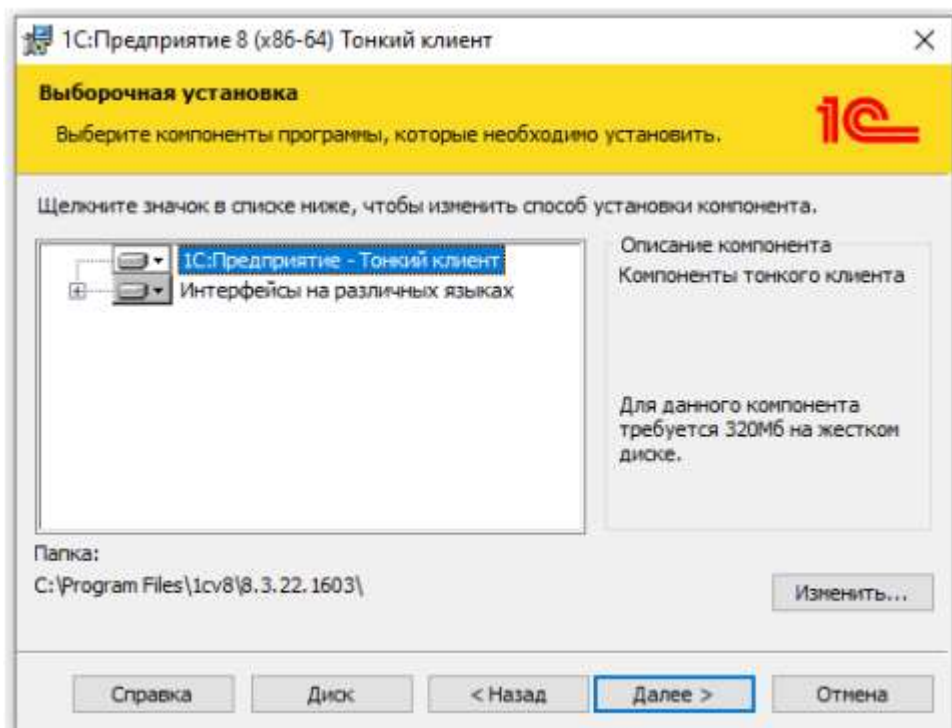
1С:Предприятие 8 (x86-64) Тонкий клиент

×

Выборочная установка

Выберите компоненты программы, которые необходимо установить.

1С

Щелкните значок в списке ниже, чтобы изменить способ установки компонента.

1С:Предприятие - Тонкий клиент

Интерфейсы на различных языках

Описание компонента

Компоненты тонкого клиента

Для данного компонента требуется 320Мб на жестком диске.

Папка:

C:\Program Files\1cv8\8.3.22.1603\

Изменить...

Справка

Диск

< Назад

Далее >

Отмена